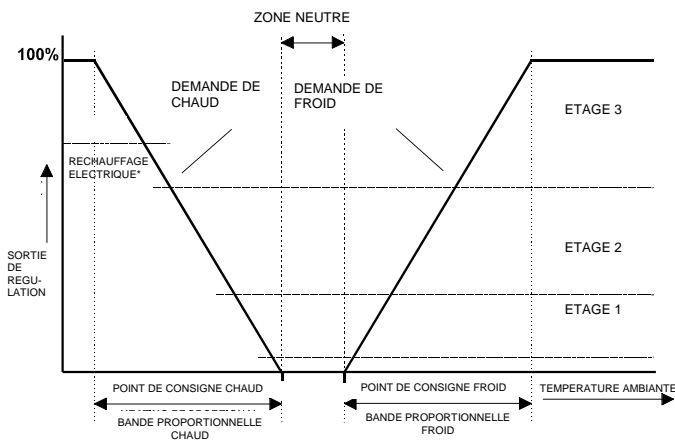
ZONE NEUTRE

100%

DEMANDE DE CHAUD

DEMANDE DE FROID

ETAGE 3

RECHAUFFAGE ELECTRIQUE*

SORTIE DE REGU-LATION

ETAGE 2

ETAGE 1

POINT DE CONSIGNE CHAUD

POINT DE CONSIGNE FROID

TEMPERATURE AMBIANTE

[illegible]

BANDE PROPORTIONNELLE CHAUD

BANDE PROPORTIONNELLE FROID